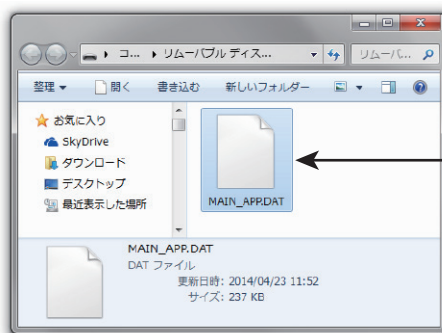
▸ コ... ▸ リムーバブル ディス... ▾ リムーバ... 🔍

整理 ▾ 開く 書き込む 新しいフォルダー

お気に入り
SkyDrive
ダウンロード
デスクトップ
最近表示した場所

MAIN_APP.DAT

MAIN_APP.DAT
DAT ファイル
更新日時: 2014/04/23 11:52
サイズ: 237 KB